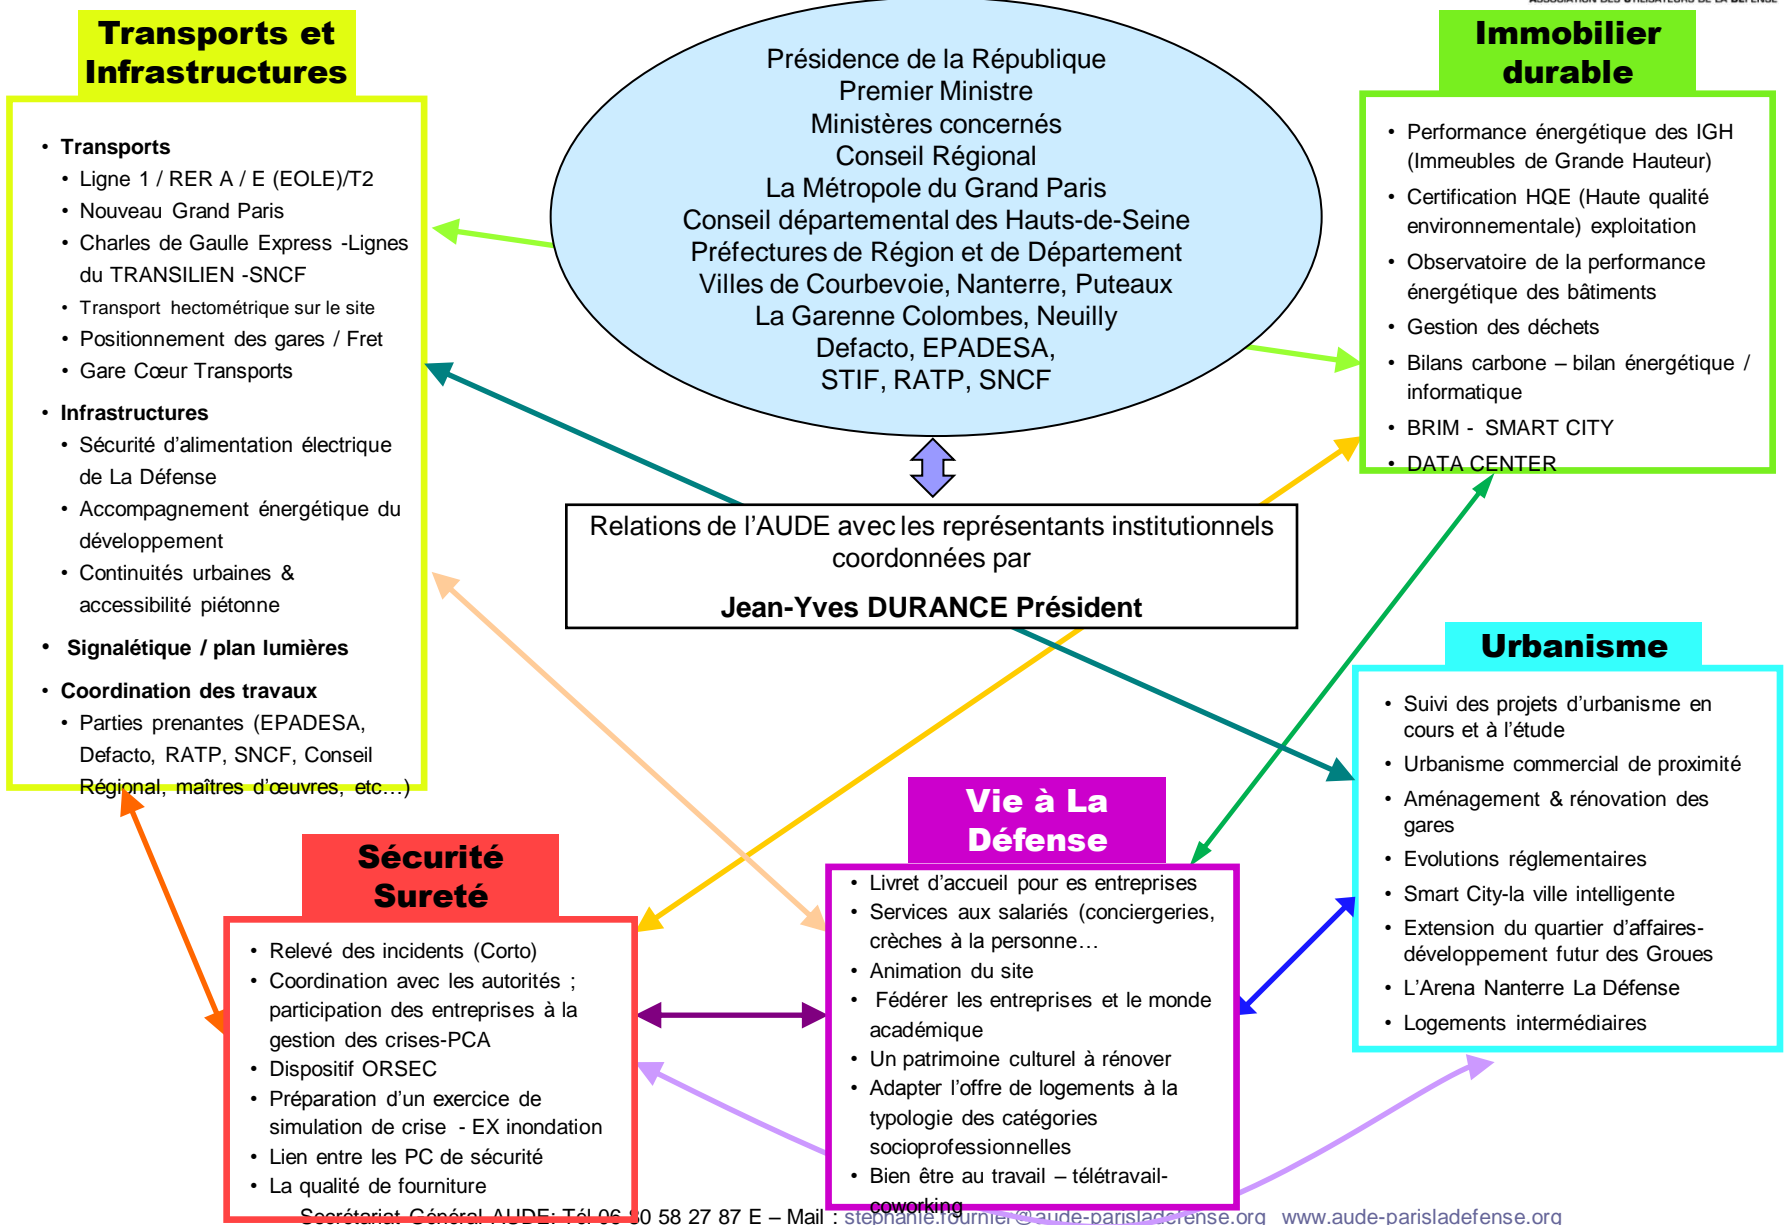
ASSOCIATION DES UTILISATEURS DE LA DÉFENSE

Transports et Infrastructures

- Transports
- Ligne 1 / RER A / E (EOLE)/T2
- Nouveau Grand Paris
- Charles de Gaulle Express -Lignes du TRANSILIEN -SNCF
- Transport hectométrique sur le site
- Positionnement des gares / Fret
- Gare Cœur Transports
- Infrastructures
- Sécurité d'alimentation électrique de La Défense
- Accompagnement énergétique du développement
- Continuités urbaines & accessibilité piétonne
- Signalétique / plan lumières
- Coordination des travaux
- Parties prenantes (EPADESA, Defacto, RATP, SNCF, Conseil Régional, maîtres d'œuvres, etc…)

Présidence de la République
Premier Ministre
Ministères concernés
Conseil Régional
La Métropole du Grand Paris
Conseil départemental des Hauts-de-Seine
Préfectures de Région et de Département
Villes de Courbevoie, Nanterre, Puteaux
La Garenne Colombes, Neuilly
Defacto, EPADESA,
STIF, RATP, SNCF

Immobilier durable

- Performance énergétique des IGH (Immeubles de Grande Hauteur)
- Certification HQE (Haute qualité environnementale) exploitation
- Observatoire de la performance énergétique des bâtiments
- Gestion des déchets
- Bilans carbone – bilan énergétique / informatique
- BRIM - SMART CITY
- DATA CENTER

Relations de l'AUDE avec les représentants institutionnels coordonnées par

Jean-Yves DURANCE Président

Urbanisme

- Suivi des projets d'urbanisme en cours et à l'étude
- Urbanisme commercial de proximité
- Aménagement & rénovation des gares
- Evolutions réglementaires
- Smart City-la ville intelligente
- Extension du quartier d'affaires-développement futur des Groues
- L'Arena Nanterre La Défense
- Logements intermédiaires

Vie à La Défense

- Livret d'accueil pour es entreprises
- Services aux salariés (conciergeries, crèches à la personne…
- Animation du site
- Fédérer les entreprises et le monde académique
- Un patrimoine culturel à rénover
- Adapter l'offre de logements à la typologie des catégories socioprofessionnelles
- Bien être au travail – télétravail-coworking

Sécurité Sureté

- Relevé des incidents (Corto)
- Coordination avec les autorités ; participation des entreprises à la gestion des crises-PCA
- Dispositif ORSEC
- Préparation d'un exercice de simulation de crise - EX inondation
- Lien entre les PC de sécurité
- La qualité de fourniture

Secrétariat Général AUDE: Tél 06 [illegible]0 58 27 87 E – Mail : stephanie.fournier@aude-parisladefense.org www.aude-parisladefense.org